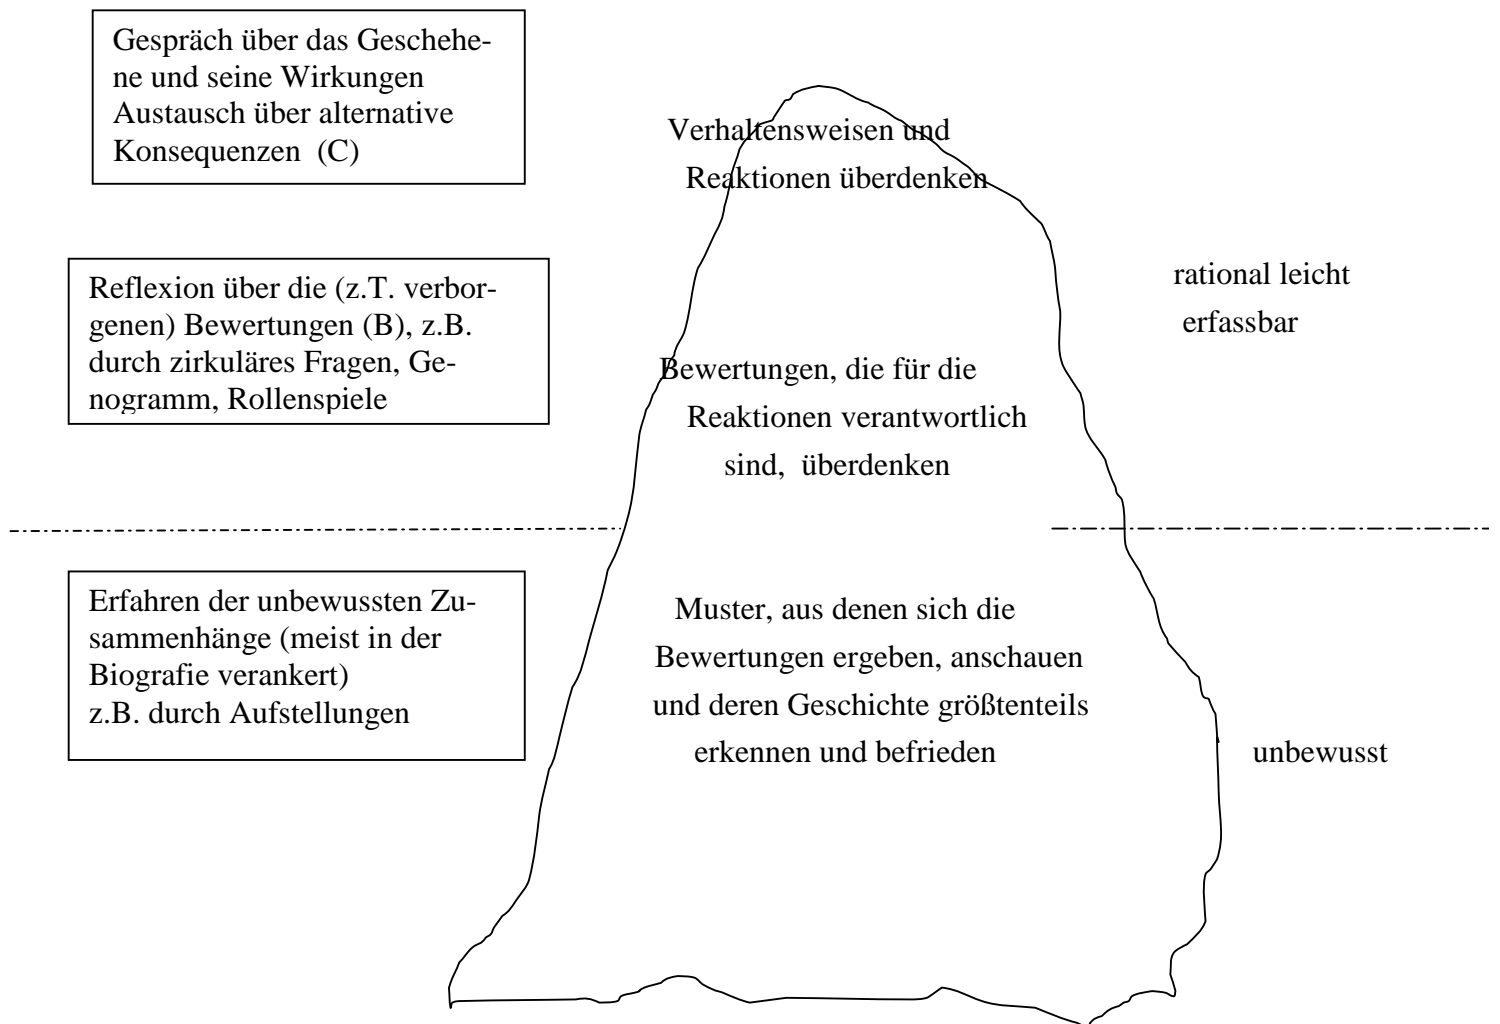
Gespräch über das Geschehene und seine Wirkungen Austausch über alternative Konsequenzen (C)

Verhaltensweisen und Reaktionen überdenken

Reflexion über die (z.T. verborgenen) Bewertungen (B), z.B. durch zirkuläres Fragen, Genogramm, Rollenspiele

Bewertungen, die für die Reaktionen verantwortlich sind, überdenken

rational leicht erfassbar

Erfahren der unbewussten Zusammenhänge (meist in der Biografie verankert) z.B. durch Aufstellungen

Muster, aus denen sich die Bewertungen ergeben, anschauen und deren Geschichte größtenteils erkennen und befrieden

unbewusst